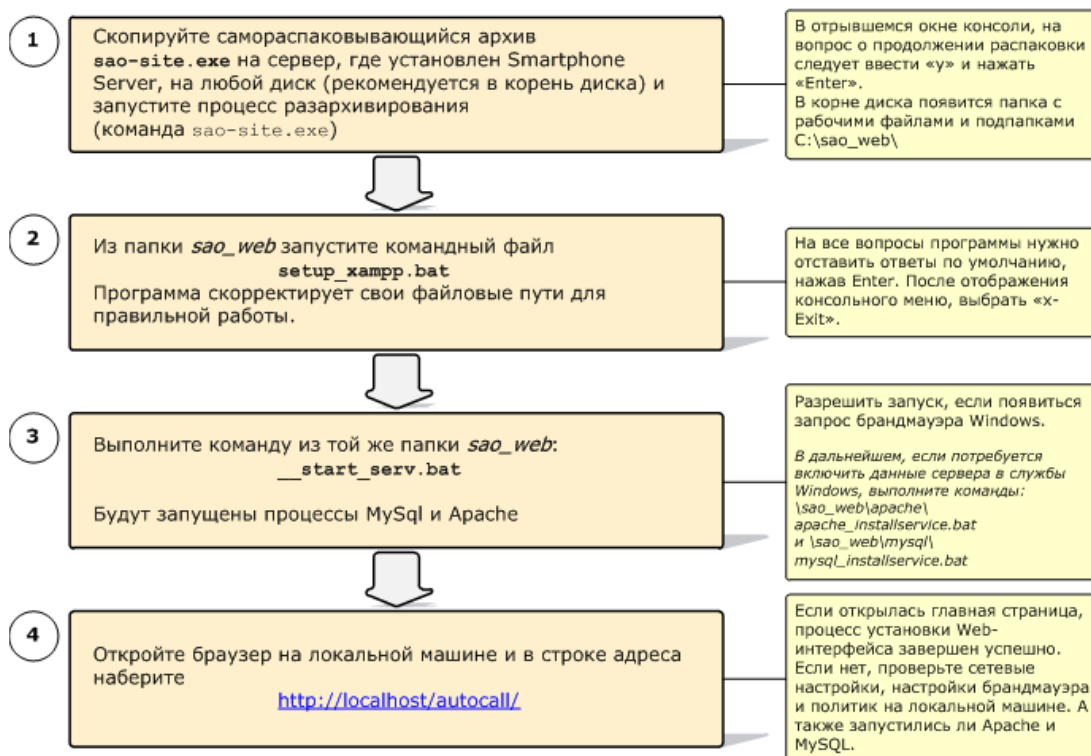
1

Скопируйте самораспаковывающийся архив **sao-site.exe** на сервер, где установлен Smartphone Server, на любой диск (рекомендуется в корень диска) и запустите процесс разархивирования (команда sao-site.exe)

В отрывшемся окне консоли, на вопрос о продолжении распаковки следует ввести «y» и нажать «Enter».
В корне диска появится папка с рабочими файлами и подпапками C:\sao_web\

2

Из папки *sao_web* запустите командный файл **setup_xampp.bat**
Программа скорректирует свои файловые пути для правильной работы.

На все вопросы программы нужно отставить ответы по умолчанию, нажав Enter. После отображения консольного меню, выбрать «x-Exit».

3

Выполните команду из той же папки *sao_web*:
**__start_serv.bat**

Будут запущены процессы MySql и Apache

Разрешить запуск, если появиться запрос брандмауэра Windows.

*В дальнейшем, если потребуется включить данные сервера в службы Windows, выполните команды: \sao_web\apache\ apache_installservice.bat и \sao_web\mysql\ mysql_installservice.bat*

4

Откройте браузер на локальной машине и в строке адреса наберите
http://localhost/autocall/

Если открылась главная страница, процесс установки Web-интерфейса завершен успешно. Если нет, проверьте сетевые настройки, настройки брандмауэра и политик на локальной машине. А также запустились ли Apache и MySQL.